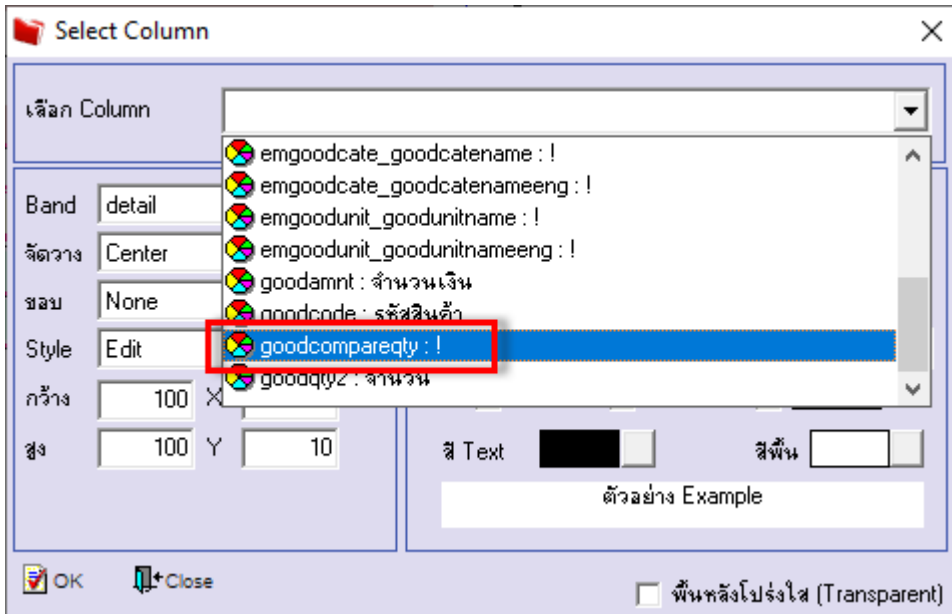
Select Column

เลือก Column

emgoodcate_goodcatename : !
emgoodcate_goodcatenameeng : !
emgoodunit_goodunitname : !
emgoodunit_goodunitnameeng : !
goodamnt : จำนวนเงิน
goodcode : รหัสสินค้า
goodcompareqty : !
goodqty2 : จำนวน

Band detail
จัดวาง Center
ขอบ None
Style Edit
กว้าง 100 X
สูง 100 Y 10

สี Text
สีพื้น
ตัวอย่าง Example

OK
Close
พื้นหลังโปร่งใส (Transparent)